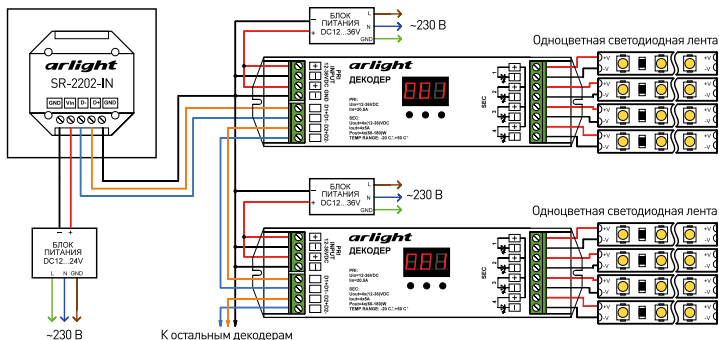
arlight
SR-2202-IN
GND Vin D- D+ GND

БЛОК ПИТАНИЯ DC12...24V
L N GND
~230 В

БЛОК ПИТАНИЯ DC12...36V
L N GND
~230 В

arlight
ДЕКОДЕР
888
PRI
INPUT
12-36VDC
GND
D+ D- GND
PRI:
Uin=12-36VDC
Iin=32.5A
SEC:
Uout=4x(12-36)VDC
Iout=4x5A
Pout=4x(60-180)W
TEMP RANGE: -20 C°..+50 C°
SEC
Одноцветная светодиодная лента
+V -V

БЛОК ПИТАНИЯ DC12...36V
L N GND
~230 В

arlight
ДЕКОДЕР
888
PRI
INPUT
12-36VDC
PRI:
Uin=12-36VDC
Iin=32.5A
SEC:
Uout=4x(12-36)VDC
Iout=4x5A
Pout=4x(60-180)W
TEMP RANGE: -20 C°..+50 C°
SEC
Одноцветная светодиодная лента
+V -V

К остальным декодерам